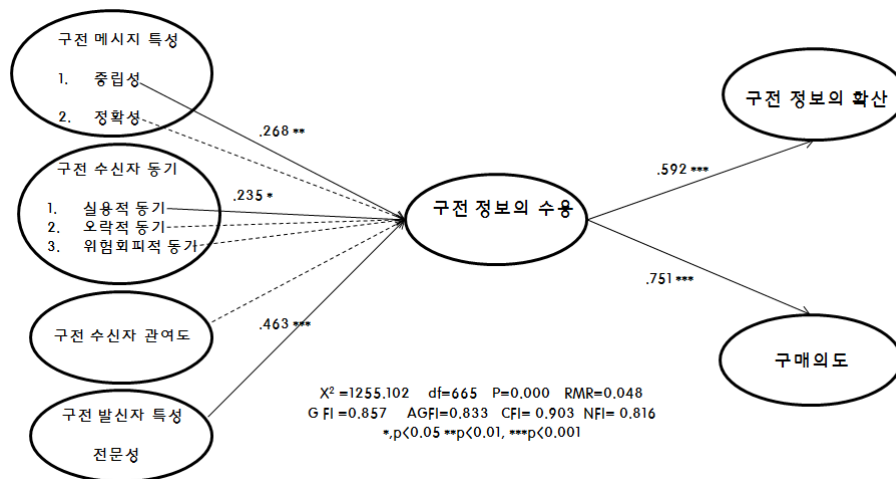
구전 메시지 특성

1. 중립성

2. 정확성

구전 수신자 동기

1. 실용적 동기
2. 오락적 동기
3. 위험회피적 동기

구전 수신자 관여도

구전 발신자 특성

전문성

.268 **

.235 *

.463 ***

구전 정보의 수용

.592 ***

.751 ***

구전 정보의 확산

구매의도

$X^2$ =1255.102 df=665 P=0.000 RMR=0.048
G FI =0.857 AGFI=0.833 CFI= 0.903 NFI= 0.816
*,p<0.05 **p<0.01, ***p<0.001